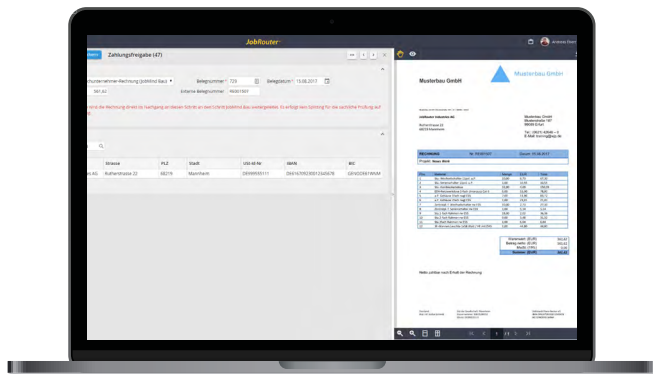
JobRouter

Zahlungsfreigabe (47)

Belegnummer * 729

Belegdatum * 13.08.2017

Externe Belegnummer

Strasse | PLZ | Stadt | USt-Id Nr | IBAN | BIC
Kolbenstrasse 22 | 68219 | Mannheim | DE999955111 | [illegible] | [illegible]

Musterbau GmbH

Musterbau GmbH

RECHNUNG

Projekt: Neues Werk

Vielen Dank für Ihren Auftrag